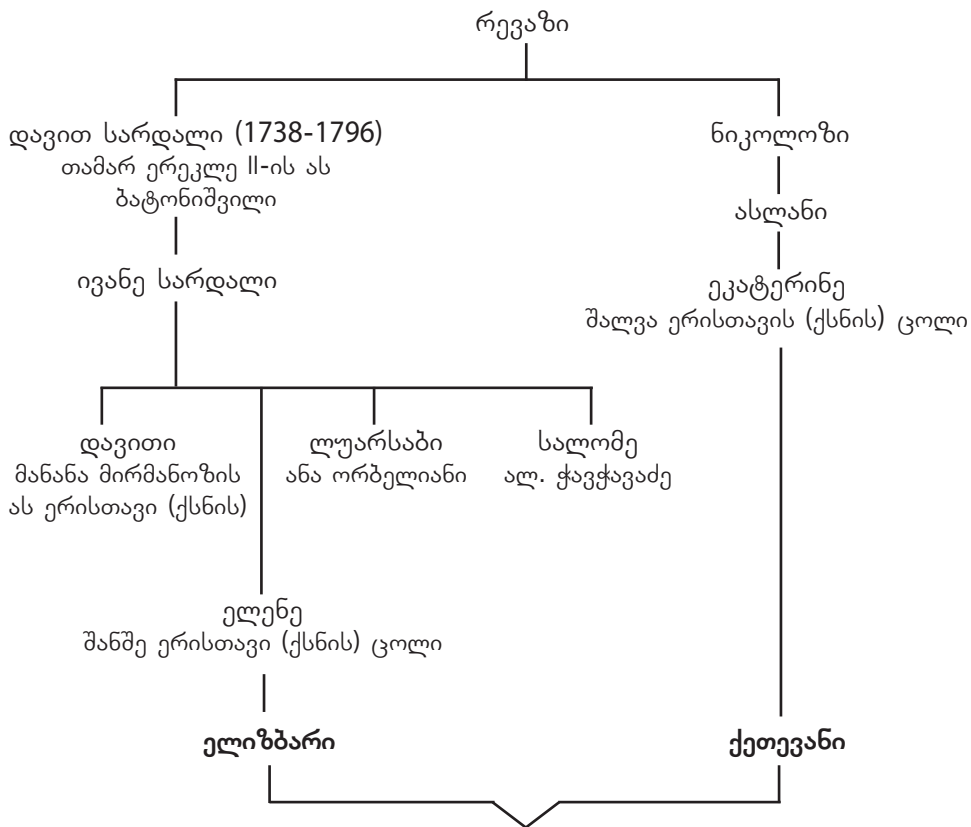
რევაზი

დავით სარდალი (1738-1796)
თამარ ერეკლე II-ის ას ბატონიშვილი

ივანე სარდალი

დავითი
მანანა მირმანოზის ას ერისთავი (ქსნის)

ლუარსაბი
ანა ორბელიანი

სალომე
ალ. ჭავჭავაძე

ელენე
შანშე ერისთავი (ქსნის) ცოლი

ელიზბარი

ნიკოლოზი

ასლანი

ეკატერინე
შალვა ერისთავის (ქსნის) ცოლი

ქეთევანი